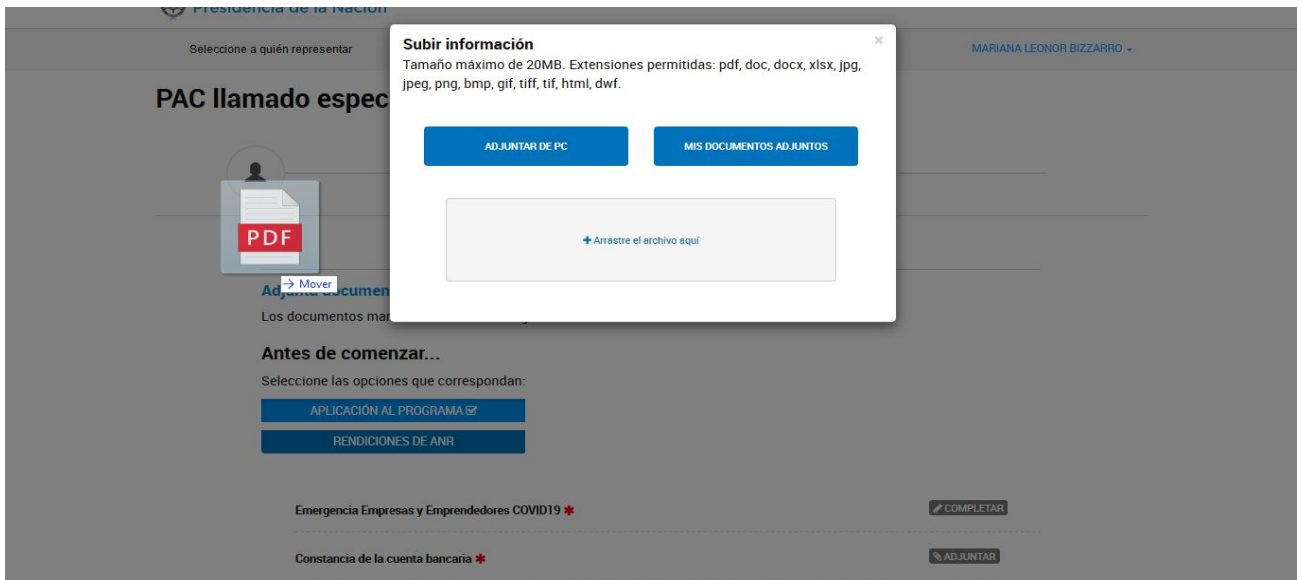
Presidencia de la Nación

Seleccione a quién representar

MARIANA LEONOR BIZZARRO

PAC llamado espec

Subir información

Tamaño máximo de 20MB. Extensiones permitidas: pdf, doc, docx, xlsx, jpg, jpeg, png, bmp, gif, tiff, tif, html, dwf.

×

ADJUNTAR DE PC

MIS DOCUMENTOS ADJUNTOS

+ Arrastre el archivo aquí

PDF

→ Mover

Adjunta documen

Los documentos mar

Antes de comenzar...

Seleccione las opciones que correspondan:

APLICACIÓN AL PROGRAMA

RENDICIONES DE ANR

Emergencia Empresas y Emprendedores COVID19 *

COMPLETAR

Constancia de la cuenta bancaria *

ADJUNTAR